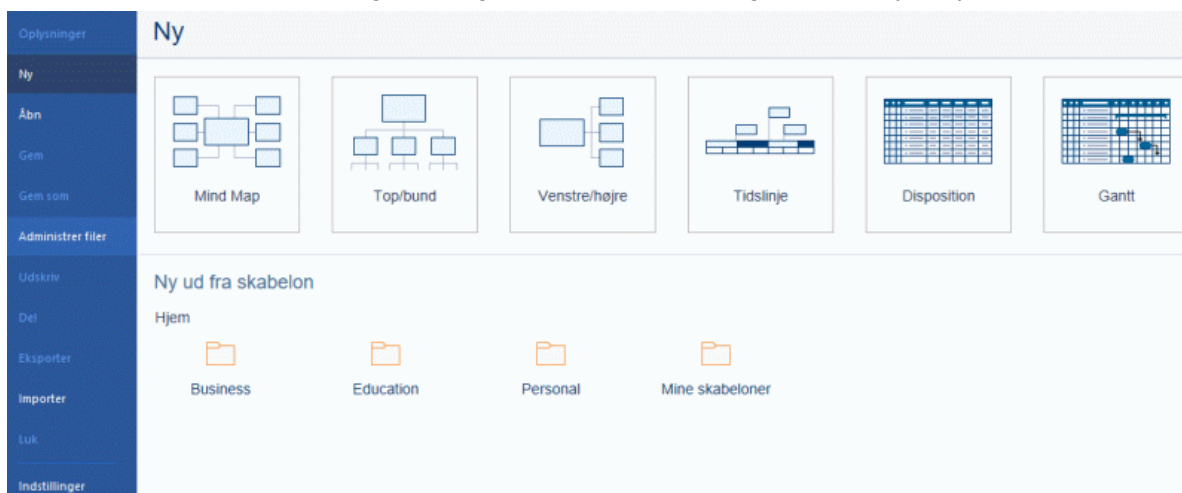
Oplysninger
Ny
Åbn
Gem
Gem som
Administrer filer
Udskriv
Del
Eksporter
Importer
Luk
Indstillinger

Ny

Mind Map
Top/bund
Venstre/højre
Tidslinje
Disposition
Gantt

Ny ud fra skabelon

Hjem

Business
Education
Personal
Mine skabeloner